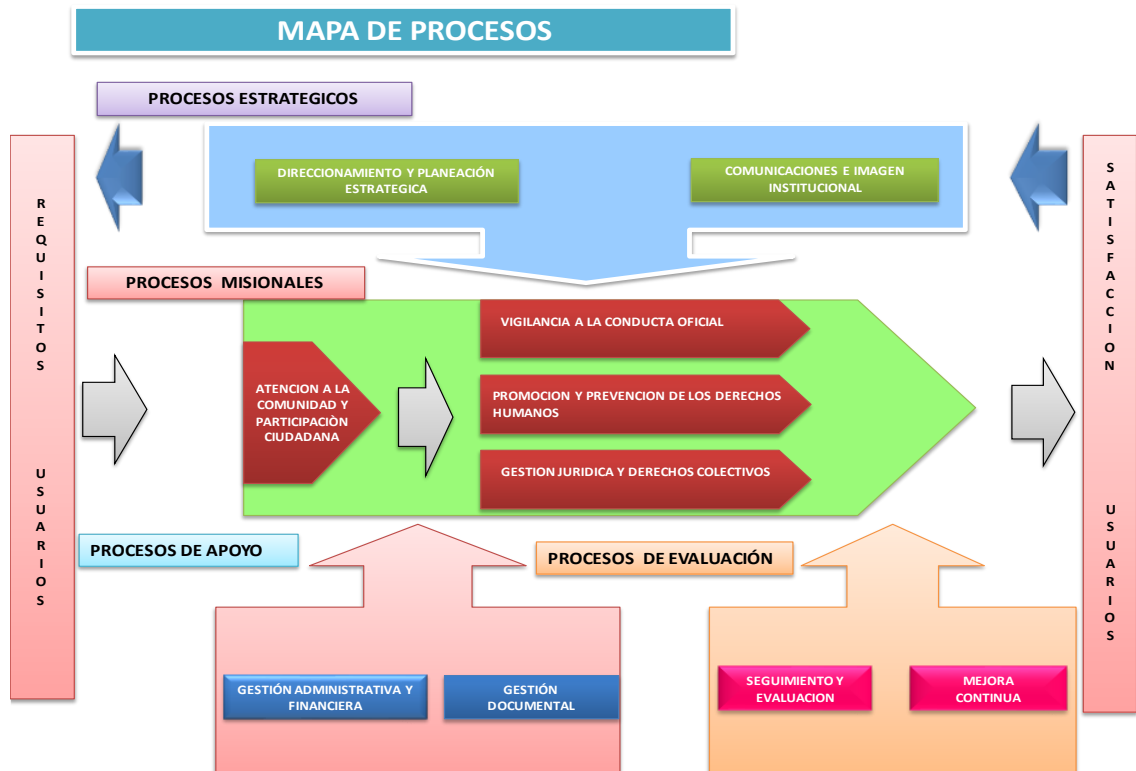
MAPA DE PROCESOS

PROCESOS ESTRATEGICOS

REQUISITOS

USUARIOS

DIRECCIONAMIENTO Y PLANEACIÓN ESTRATEGICA

COMUNICACIONES E IMAGEN INSTITUCIONAL

SATISFACCION

USUARIOS

PROCESOS MISIONALES

VIGILANCIA A LA CONDUCTA OFICIAL

ATENCION A LA COMUNIDAD Y PARTICIPACIÒN CIUDADANA

PROMOCION Y PREVENCION DE LOS DERECHOS HUMANOS

GESTION JURIDICA Y DERECHOS COLECTIVOS

PROCESOS DE APOYO

PROCESOS DE EVALUACIÓN

GESTIÓN ADMINISTRATIVA Y FINANCIERA

GESTIÓN DOCUMENTAL

SEGUIMIENTO Y EVALUACION

MEJORA CONTINUA